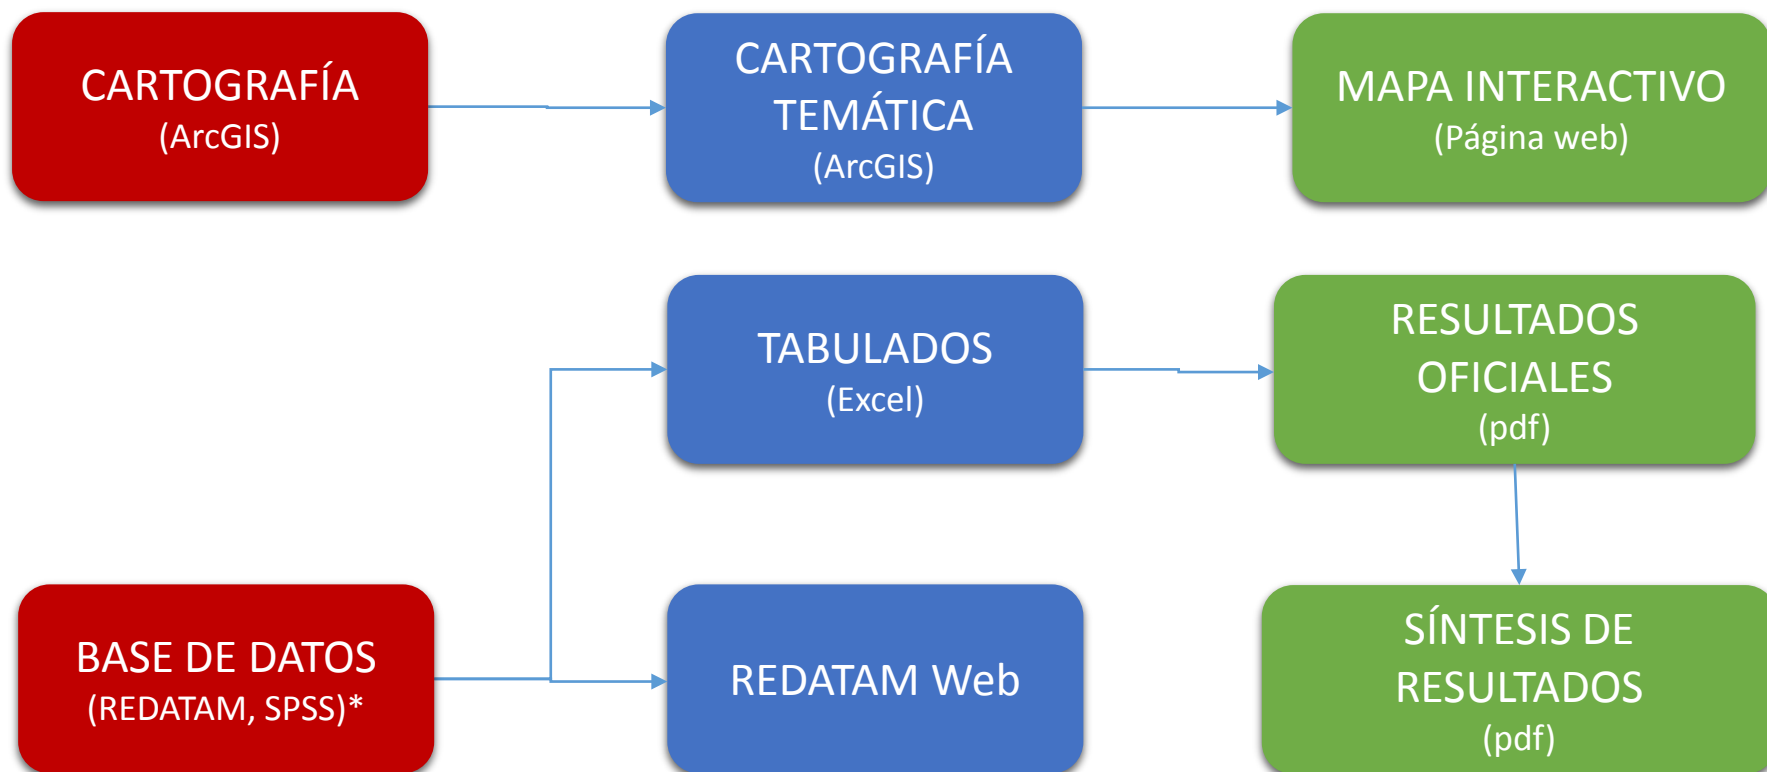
CARTOGRAFÍA
(ArcGIS)

CARTOGRAFÍA TEMÁTICA
(ArcGIS)

MAPA INTERACTIVO
(Página web)

TABULADOS
(Excel)

RESULTADOS OFICIALES
(pdf)

BASE DE DATOS
(REDATAM, SPSS)*

REDATAM Web

SÍNTESIS DE RESULTADOS
(pdf)